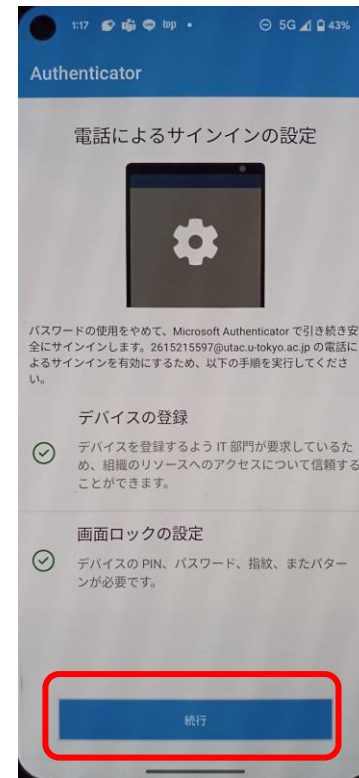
1:17 tbp • 5G 43%

Authenticator

電話によるサインインの設定

パスワードの使用をやめて、Microsoft Authenticator で引き続き安全にサインインします。2615215597@utac.u-tokyo.ac.jp の電話によるサインインを有効にするため、以下の手順を実行してください。

デバイスの登録

デバイスを登録するよう IT 部門が要求しているため、組織のリソースへのアクセスについて信頼することができます。

画面ロックの設定

デバイスの PIN、パスワード、指紋、またパターンが必要です。

続行